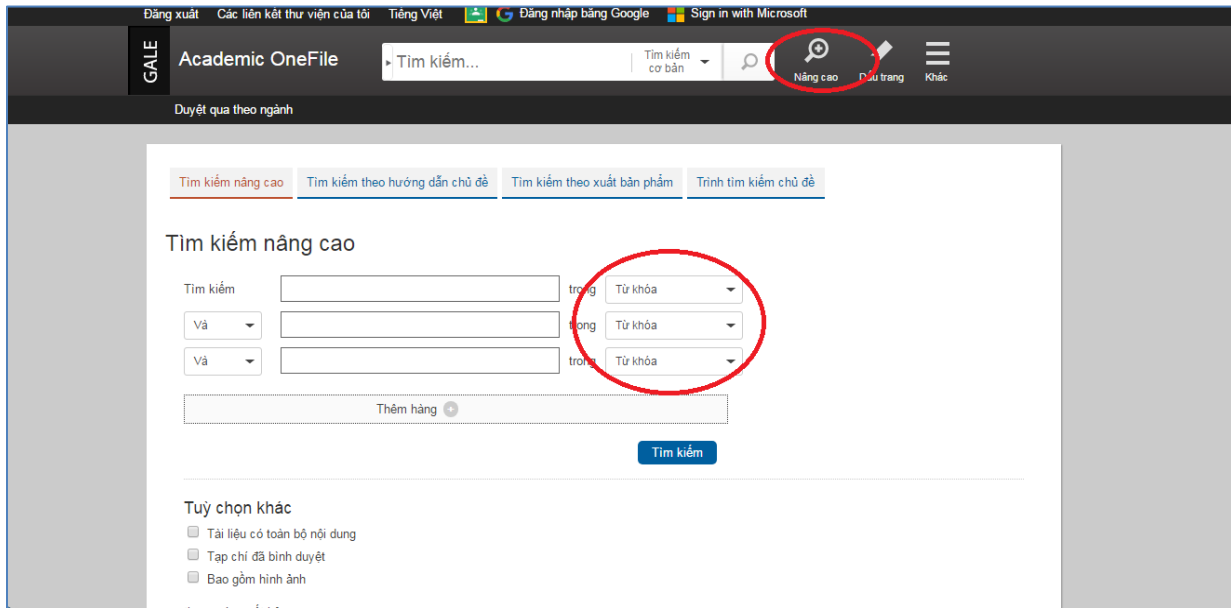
Đăng xuất Các liên kết thư viện của tôi Tiếng Việt Đăng nhập bằng Google Sign in with Microsoft

GALE Academic OneFile

Tìm kiếm... Tìm kiếm cơ bản

Nâng cao Dấu trang Khác

Duyệt qua theo ngành

Tìm kiếm nâng cao | Tìm kiếm theo hướng dẫn chủ đề | Tìm kiếm theo xuất bản phẩm | Trình tìm kiếm chủ đề

Tìm kiếm nâng cao

Tìm kiếm trong Từ khóa

Và trong Từ khóa

Và trong Từ khóa

Thêm hàng

Tìm kiếm

Tuỳ chọn khác

Tài liệu có toàn bộ nội dung

Tạp chí đã bình duyệt

Bao gồm hình ảnh

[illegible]